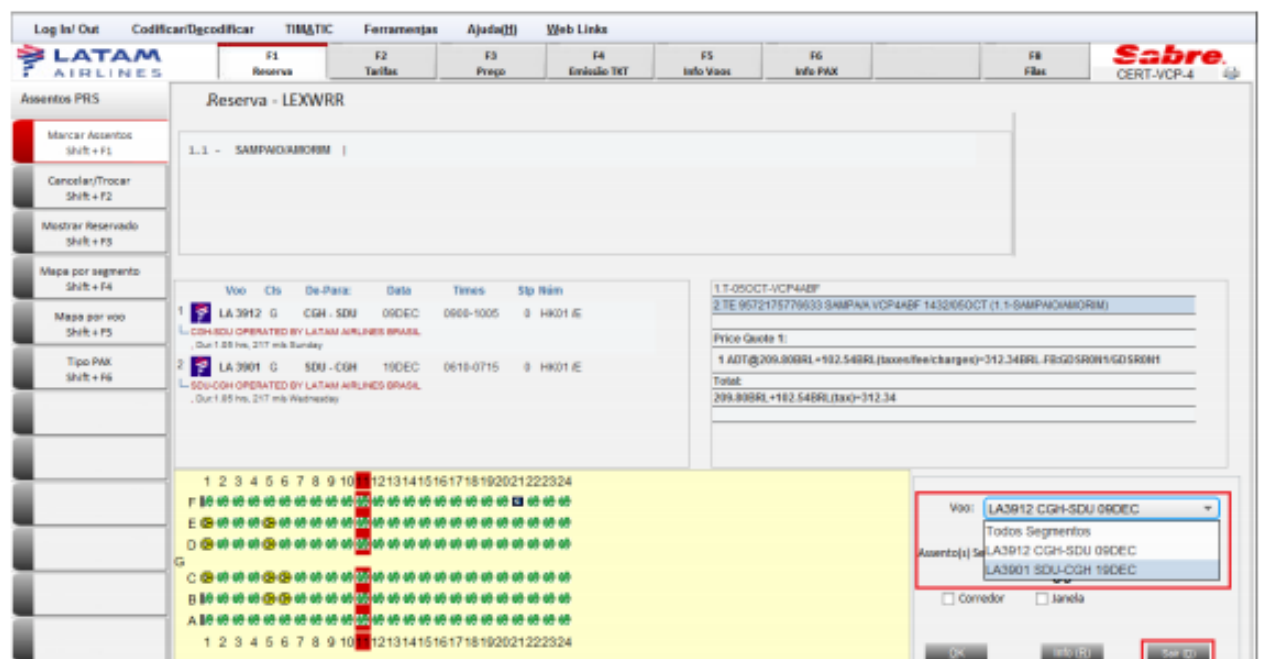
Log In/ Out Codificar/Decodificar TIMATIC Ferramentas Ajuda(H) Web Links

LATAM AIRLINES

F1 Reserva | F2 Tarifas | F3 Preço | F4 Emissão TKT | F5 Info Voos | F6 Info PAX | F8 Files

Sabre. CERT-VCP-4

Assentos PRS

Marcar Assentos Shift + F1

Cancelar/Trocar Shift + F2

Mostrar Reservado Shift + F3

Mapa por segmento Shift + F4

Mapa por voo Shift + F5

Tipo PAX Shift + F6

Reserva - LEXWRR

1.1 - SAMPAIO/AMORIM |

| | Voo | Cls | De-Para: | Data | Times | Stp | Núm |
|---|---|---|---|---|---|---|---|
| 1 | LA 3912 | G | CGH - SDU | 09DEC | 0900-1005 | 0 | HK01 /E |
| 2 | LA 3901 | G | SDU - CGH | 19DEC | 0610-0715 | 0 | HK01 /E |

CGH-SDU OPERATED BY LATAM AIRLINES BRASIL
, Dur:1.05 hrs, 217 mls Sunday

SDU-CGH OPERATED BY LATAM AIRLINES BRASIL
, Dur:1.05 hrs, 217 mls Wednesday

1.T-05OCT-VCP4ABF
2.TE 9572175776633 SAMPA/A VCP4ABF 1432/05OCT (1.1-SAMPAIO/AMORIM)

Price Quote 1:
1 ADT@209.80BRL+102.54BRL(taxes/fee/charges)=312.34BRL-FB:GD5R0N1/GD5R0N1
Total:
209.80BRL+102.54BRL(tax)=312.34

1 2 3 4 5 6 7 8 9 10 11 12 13 14 15 16 17 18 19 20 21 22 23 24
F
E
D
G
C
B
A
1 2 3 4 5 6 7 8 9 10 11 12 13 14 15 16 17 18 19 20 21 22 23 24

Voo: LA3912 CGH-SDU 09DEC
Todos Segmentos
LA3912 CGH-SDU 09DEC
LA3901 SDU-CGH 19DEC
Assento(s) Se

Corredor Janela

OK Info (R) Sair (I)